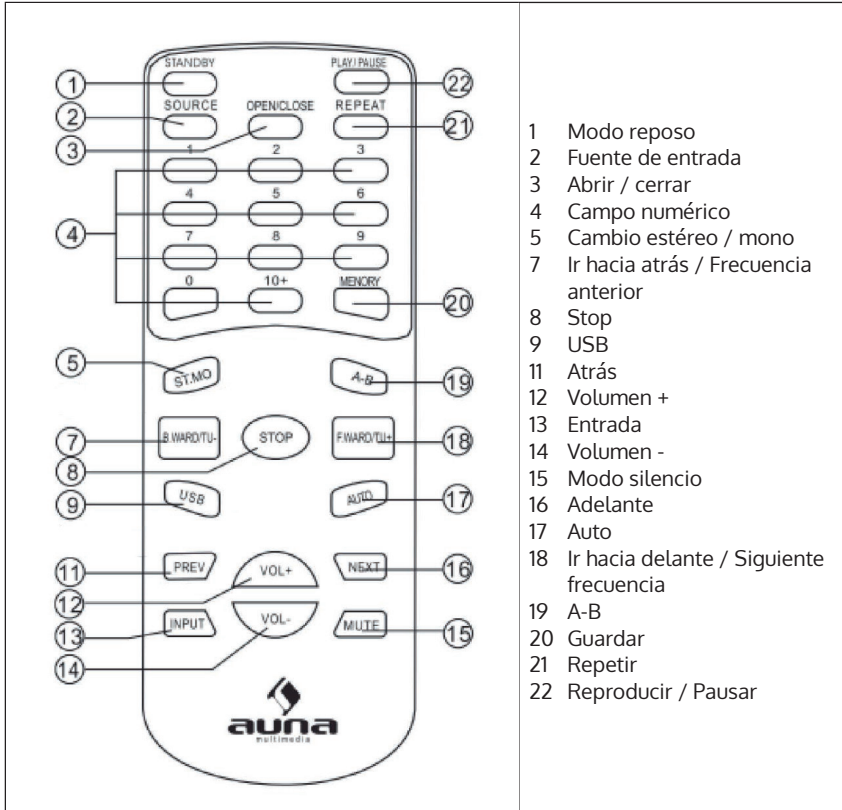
STANDBY
PLAY/PAUSE
SOURCE
OPEN/CLOSE
REPEAT
1 2 3
4 5 6
7 8 9
0 10+ MENORY
ST.MO
A-B
B.WARD/TU-
STOP
F.WARD/TU+
USB
AUTO
PREV
VOL+
NEXT
INPUT
VOL-
MUTE
auna
multimedia

1 2 3 4 5 7 8 9 11 12 13 14 15 16 17 18 19 20 21 22

1 Modo reposo
2 Fuente de entrada
3 Abrir / cerrar
4 Campo numérico
5 Cambio estéreo / mono
7 Ir hacia atrás / Frecuencia anterior
8 Stop
9 USB
11 Atrás
12 Volumen +
13 Entrada
14 Volumen -
15 Modo silencio
16 Adelante
17 Auto
18 Ir hacia delante / Siguiente frecuencia
19 A-B
20 Guardar
21 Repetir
22 Reproducir / Pausar